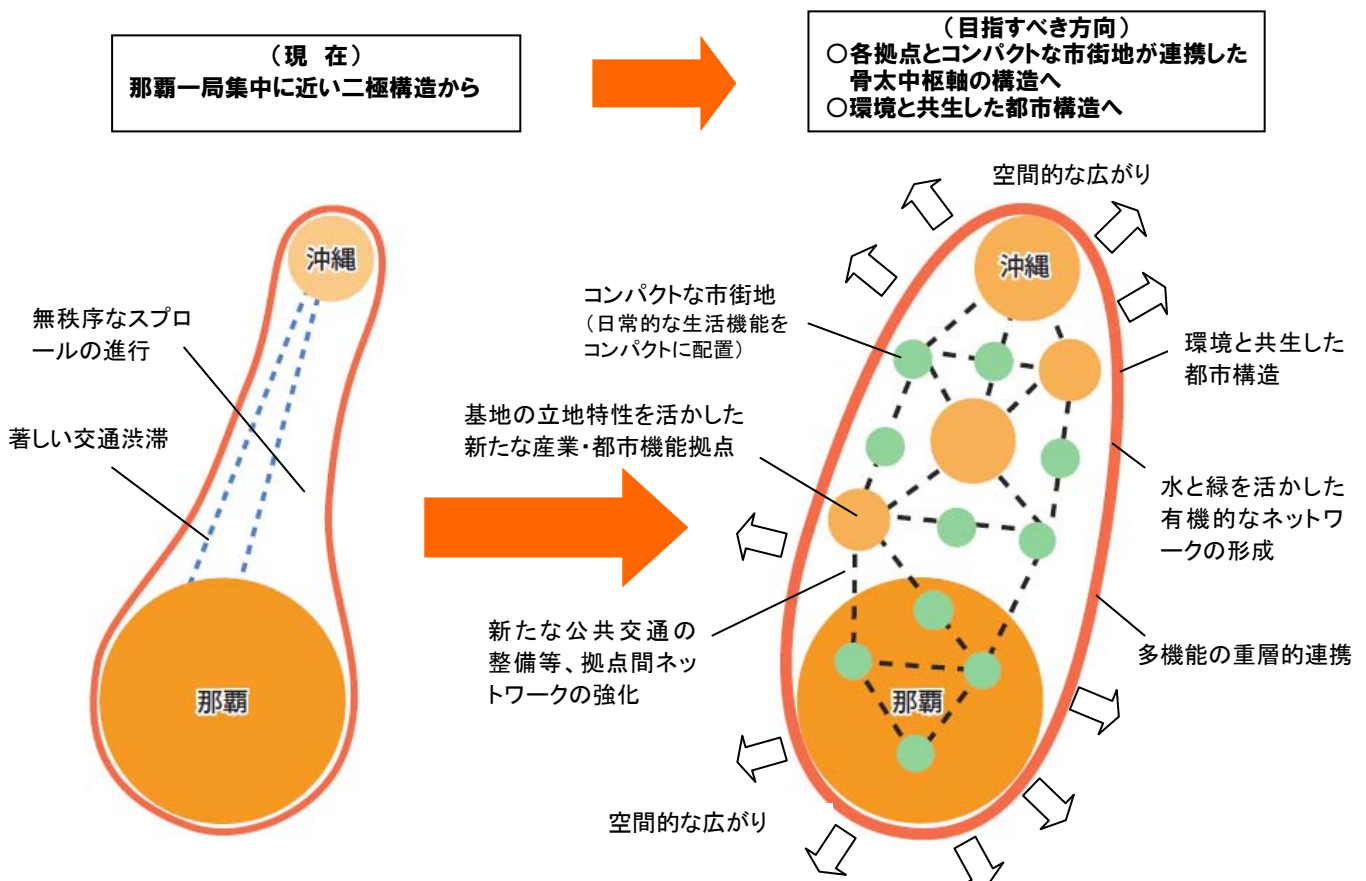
（現　在）
那覇一局集中に近い二極構造から

（目指すべき方向）
○各拠点とコンパクトな市街地が連携した骨太中枢軸の構造へ
○環境と共生した都市構造へ

沖縄

無秩序なスプロールの進行

著しい交通渋滞

那覇

空間的な広がり

沖縄

コンパクトな市街地
（日常的な生活機能をコンパクトに配置）

環境と共生した都市構造

基地の立地特性を活かした新たな産業･都市機能拠点

水と緑を活かした有機的なネットワークの形成

新たな公共交通の整備等、拠点間ネットワークの強化

多機能の重層的連携

那覇

空間的な広がり